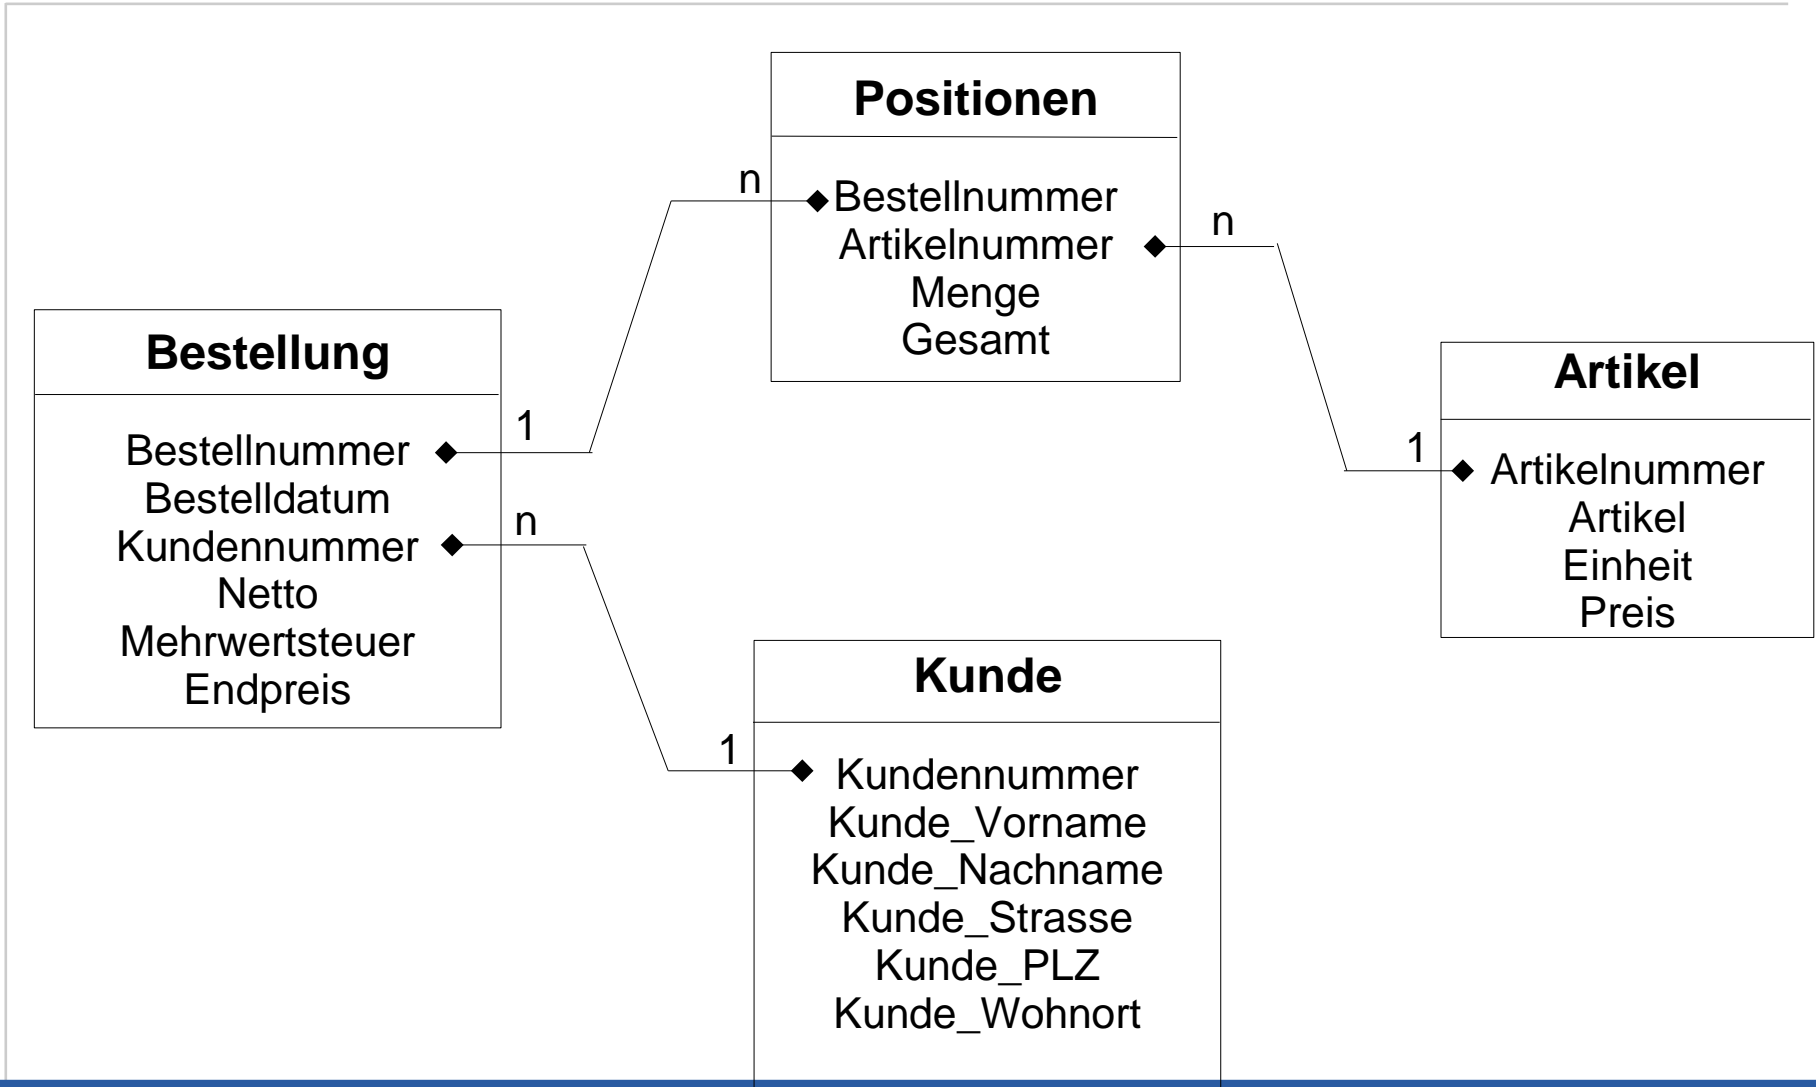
Positionen

Bestellnummer
Artikelnummer
Menge
Gesamt

n

n

Bestellung

Bestellnummer
Bestelldatum
Kundennummer
Netto
Mehrwertsteuer
Endpreis

1

n

Artikel

Artikelnummer
Artikel
Einheit
Preis

1

Kunde

Kundennummer
Kunde_Vorname
Kunde_Nachname
Kunde_Strasse
Kunde_PLZ
Kunde_Wohnort

1